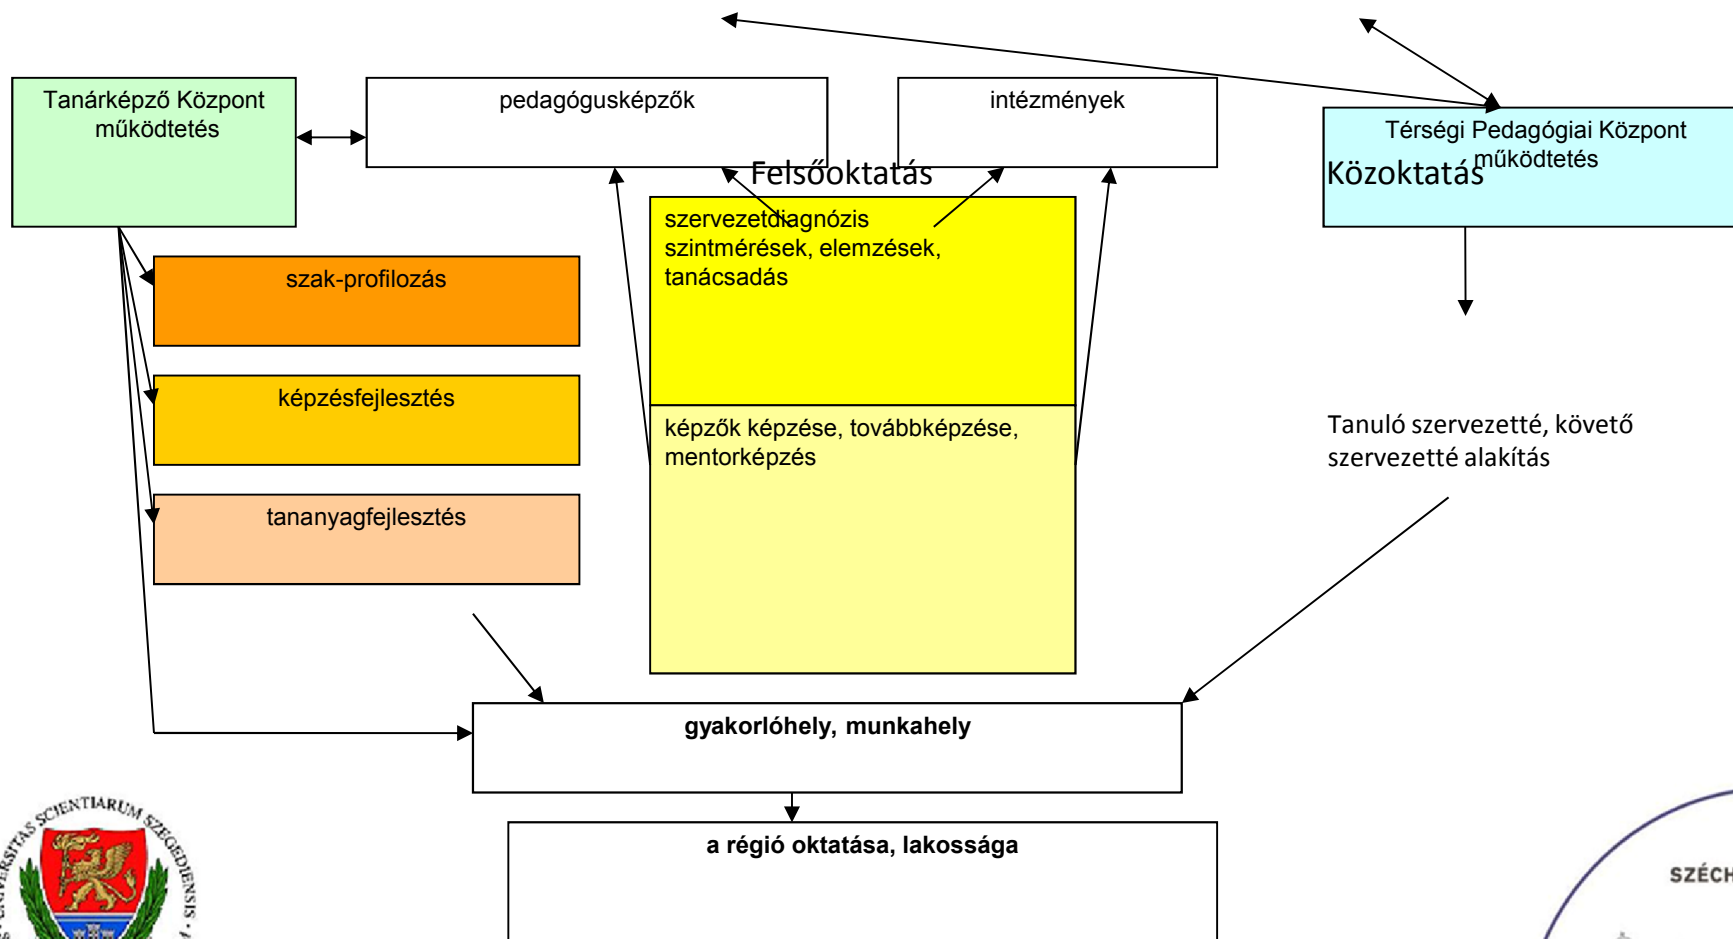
Tanárképző Központ működtetés

pedagógusképzők

intézmények

Térségi Pedagógiai Központ működtetés

Felsőoktatás

Közoktatás

szervezetdiagnózis szintmérések, elemzések, tanácsadás

szak-profilozás

képzésfejlesztés

tananyagfejlesztés

képzők képzése, továbbképzése, mentorképzés

Tanuló szervezetté, követő szervezetté alakítás

gyakorlóhely, munkahely

a régió oktatása, lakossága

SCIENTIARUM SZEGEDIENSIS

SZÉCH